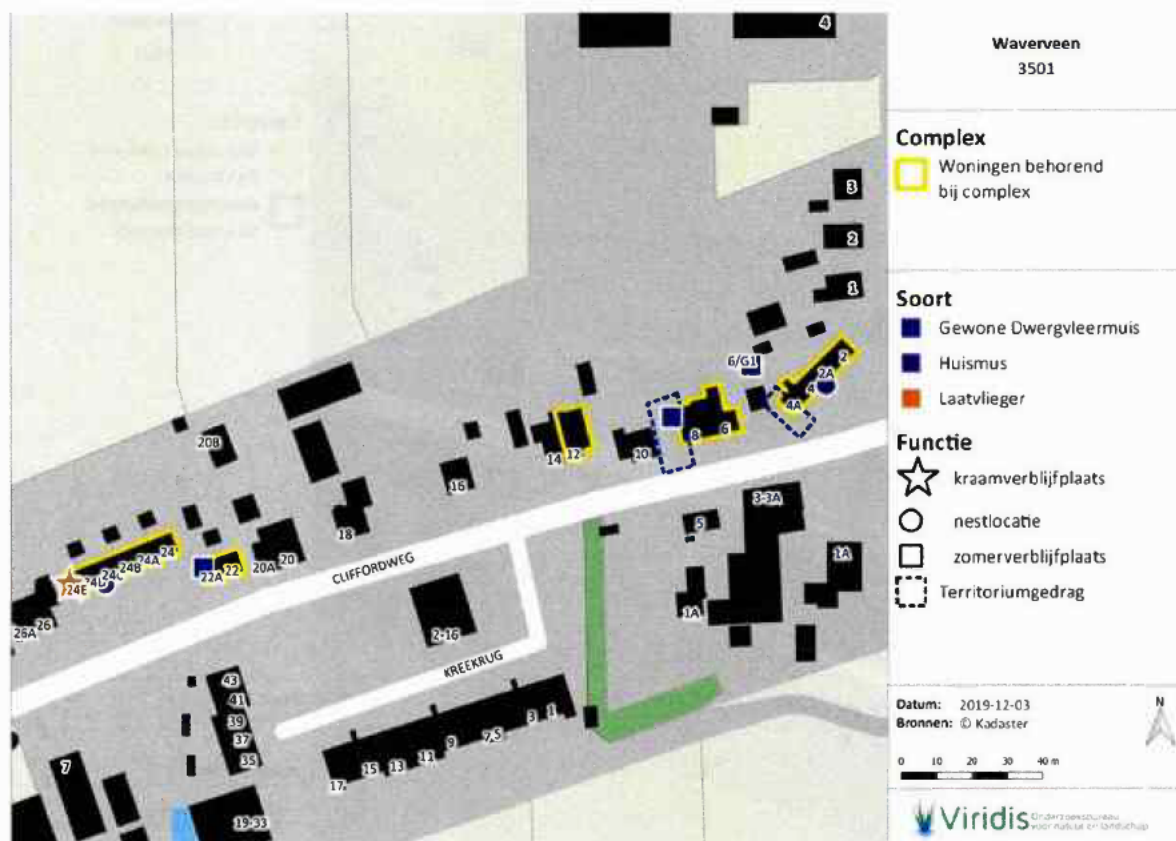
Waverveen
3501

Complex
Woningen behorend bij complex

Soort
Gewone Dwergvleermuis
Huismus
Laatvlieger

Functie
kraamverblijfplaats
nestlocatie
zomerverblijfplaats
Territoriumgedrag

Datum: 2019-12-03
Bronnen: © Kadaster

N

0 10 20 30 40 m

Viridis Onderzoeksbureau voor natuur en landschap

4
3
2
1
2
2A
4
4A
6/G1
6
8
20
12
14
16
18
20B
20
20A
22
22A
24
24A
24B
24C
24D
24E
26
26A
CLIFFORDWEG
KREEKRUG
2-16
3-3A
5
1A
1A
43
41
39
37
35
7
17
15
13
11
9
7,5
3
1
19-33